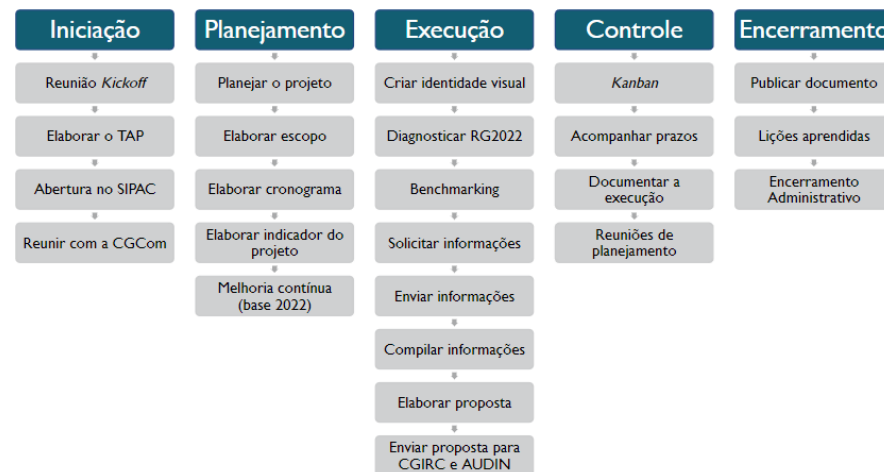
Iniciação

Reunião *Kickoff*

Elaborar o TAP

Abertura no SIPAC

Reunir com a CGCom

Planejamento

Planejar o projeto

Elaborar escopo

Elaborar cronograma

Elaborar indicador do projeto

Melhoria contínua (base 2022)

Execução

Criar identidade visual

Diagnosticar RG2022

Benchmarking

Solicitar informações

Enviar informações

Compilar informações

Elaborar proposta

Enviar proposta para CGIRC e AUDIN

Controle

*Kanban*

Acompanhar prazos

Documentar a execução

Reuniões de planejamento

Encerramento

Publicar documento

Lições aprendidas

Encerramento Administrativo